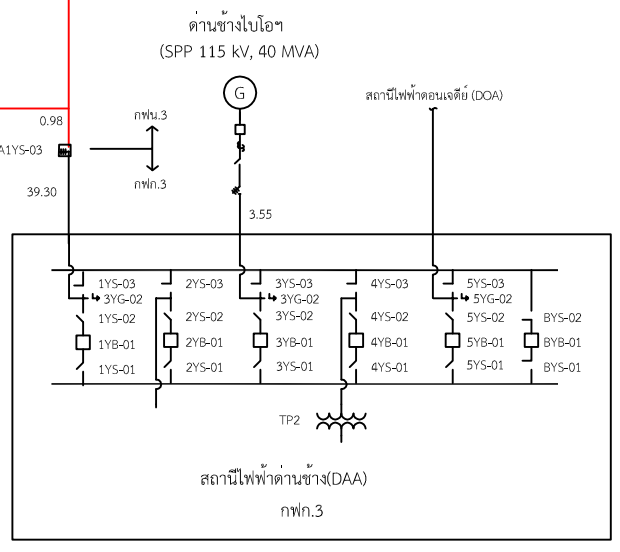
ด่านช้างไบโอฯ
(SPP 115 kV, 40 MVA)

G

สถานีไฟฟ้าดอนเจดีย์ (DOA)

0.98

A1YS-03

กฟน.3

กฟภ.3

39.30

3.55

1YS-03
3YG-02
1YS-02
1YB-01
1YS-01

2YS-03
2YS-02
2YB-01
2YS-01

3YS-03
3YG-02
3YS-02
3YB-01
3YS-01

4YS-03
4YS-02
4YB-01
4YS-01

5YS-03
5YG-02
5YS-02
5YB-01
5YS-01

BYS-02
BYB-01
BYS-01

TP2

สถานีไฟฟ้าด่านช้าง(DAA)
กฟภ.3